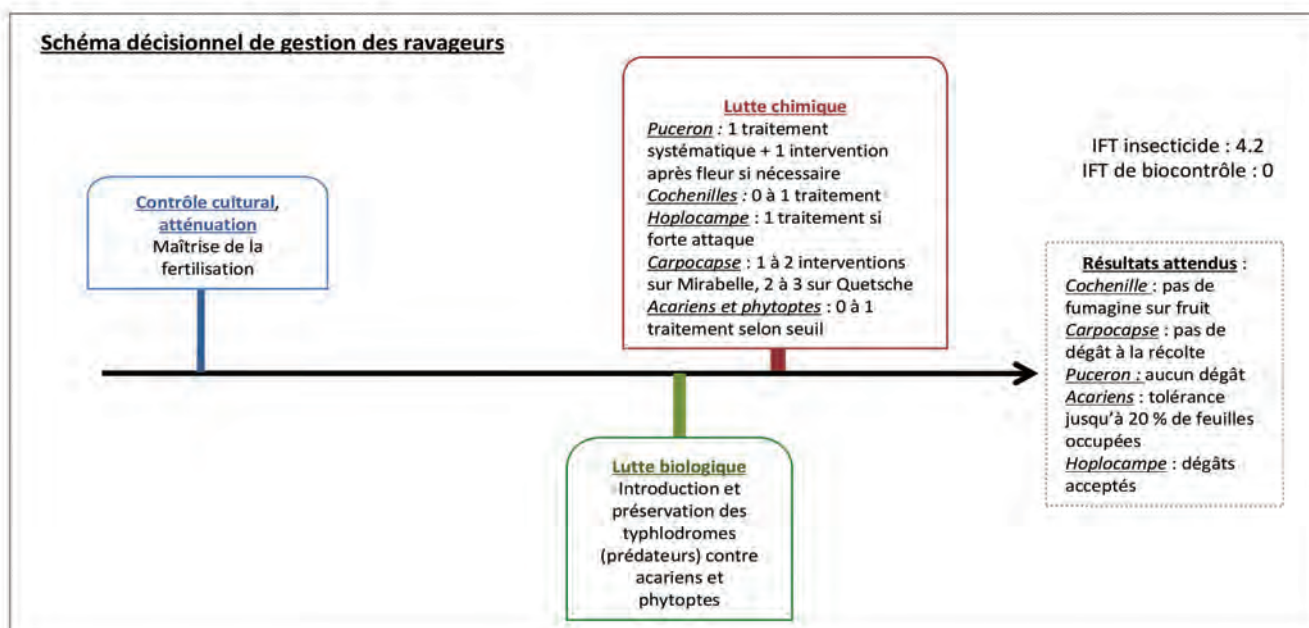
Schéma décisionnel de gestion des ravageurs

Contrôle cultural, atténuation
Maîtrise de la fertilisation

Lutte chimique
Puceron : 1 traitement systématique + 1 intervention après fleur si nécessaire
Cochenilles : 0 à 1 traitement
Hoplocampe : 1 traitement si forte attaque
Carpocapse : 1 à 2 interventions sur Mirabelle, 2 à 3 sur Quetsche
Acariens et phytoptes : 0 à 1 traitement selon seuil

IFT insecticide : 4.2
IFT de biocontrôle : 0

Résultats attendus :
Cochenille : pas de fumagine sur fruit
Carpocapse : pas de dégât à la récolte
Puceron : aucun dégât
Acariens : tolérance jusqu'à 20 % de feuilles occupées
Hoplocampe : dégâts acceptés

Lutte biologique
Introduction et préservation des typhlodromes (prédateurs) contre acariens et phytoptes